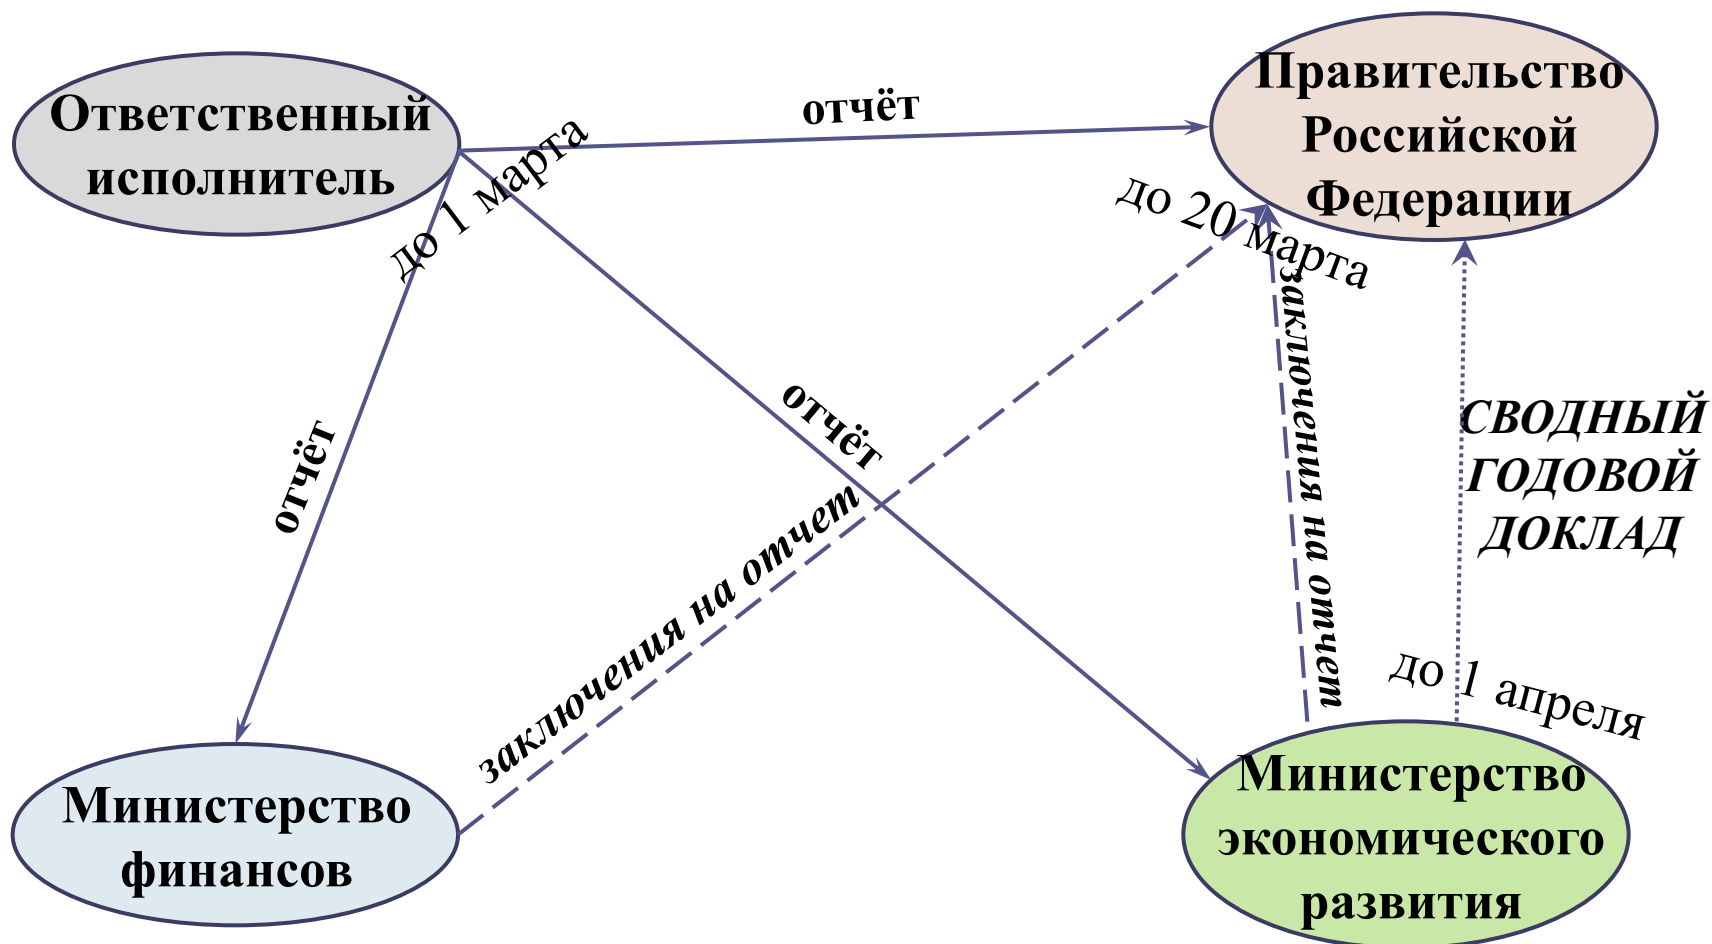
Ответственный исполнитель

отчёт

Правительство Российской Федерации

до 1 марта

до 20 марта

отчёт

отчёт

заключения на отчет

заключения на отчет

СВОДНЫЙ ГОДОВОЙ ДОКЛАД

до 1 апреля

Министерство финансов

Министерство экономического развития